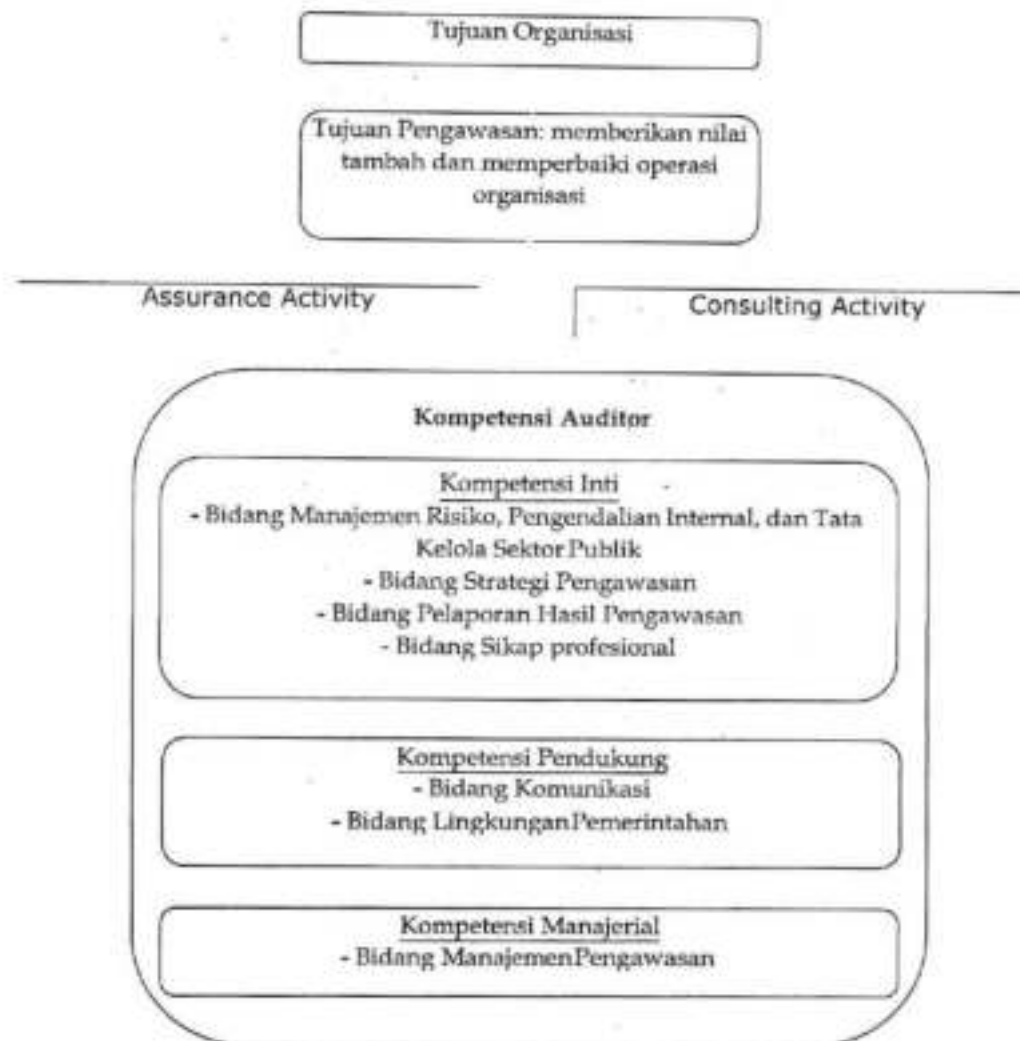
Tujuan Organisasi

Tujuan Pengawasan: memberikan nilai tambah dan memperbaiki operasi organisasi

Assurance Activity

Consulting Activity

Kompetensi Auditor

Kompetensi Inti
- Bidang Manajemen Risiko, Pengendalian Internal, dan Tata Kelola Sektor Publik
- Bidang Strategi Pengawasan
- Bidang Pelaporan Hasil Pengawasan
- Bidang Sikap profesional

Kompetensi Pendukung
- Bidang Komunikasi
- Bidang LingkunganPemerintahan

Kompetensi Manajerial
- Bidang ManajemenPengawasan